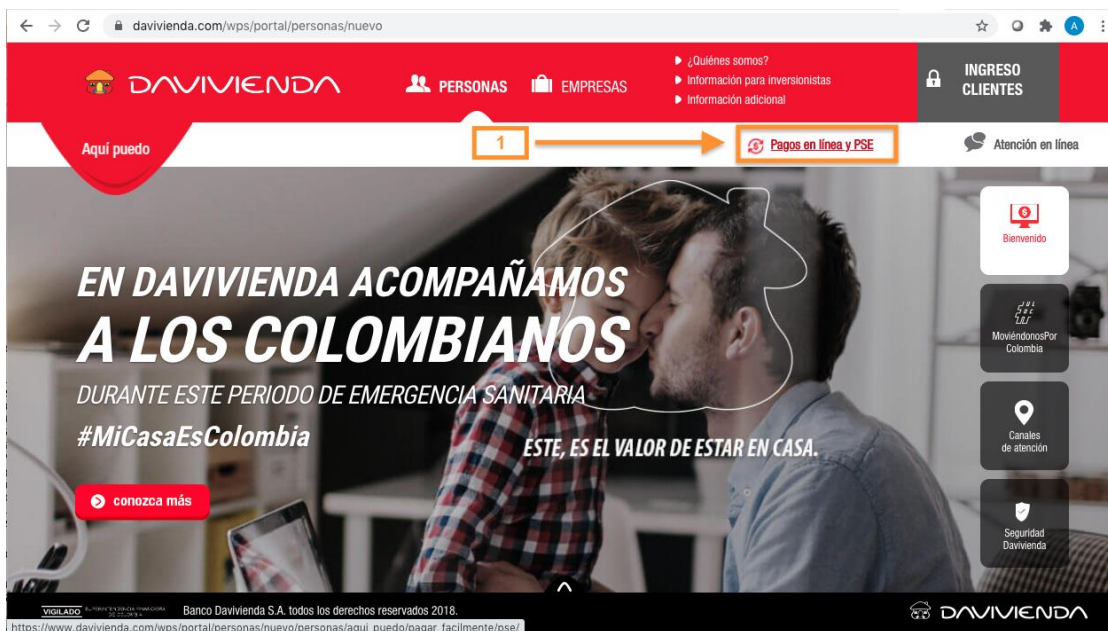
davivienda.com/wps/portal/personas/nuevo

DAVIVIENDA

PERSONAS

EMPRESAS

¿Quiénes somos?
Información para inversionistas
Información adicional

INGRESO CLIENTES

Aquí puedo

1

Pagos en línea y PSE

Atención en línea

Bienvenido

MoviéndonosPor Colombia

Canales de atención

Seguridad Davivienda

EN DAVIVIENDA ACOMPAÑAMOS
A LOS COLOMBIANOS
DURANTE ESTE PERIODO DE EMERGENCIA SANITARIA
#MiCasaEsColombia

ESTE, ES EL VALOR DE ESTAR EN CASA.

conozca más

VIGILADO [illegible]

Banco Davivienda S.A. todos los derechos reservados 2018.

DAVIVIENDA

https://www.davivienda.com/wps/portal/personas/nuevo/personas/aqui_puedo/pagar_facilmente/pse/